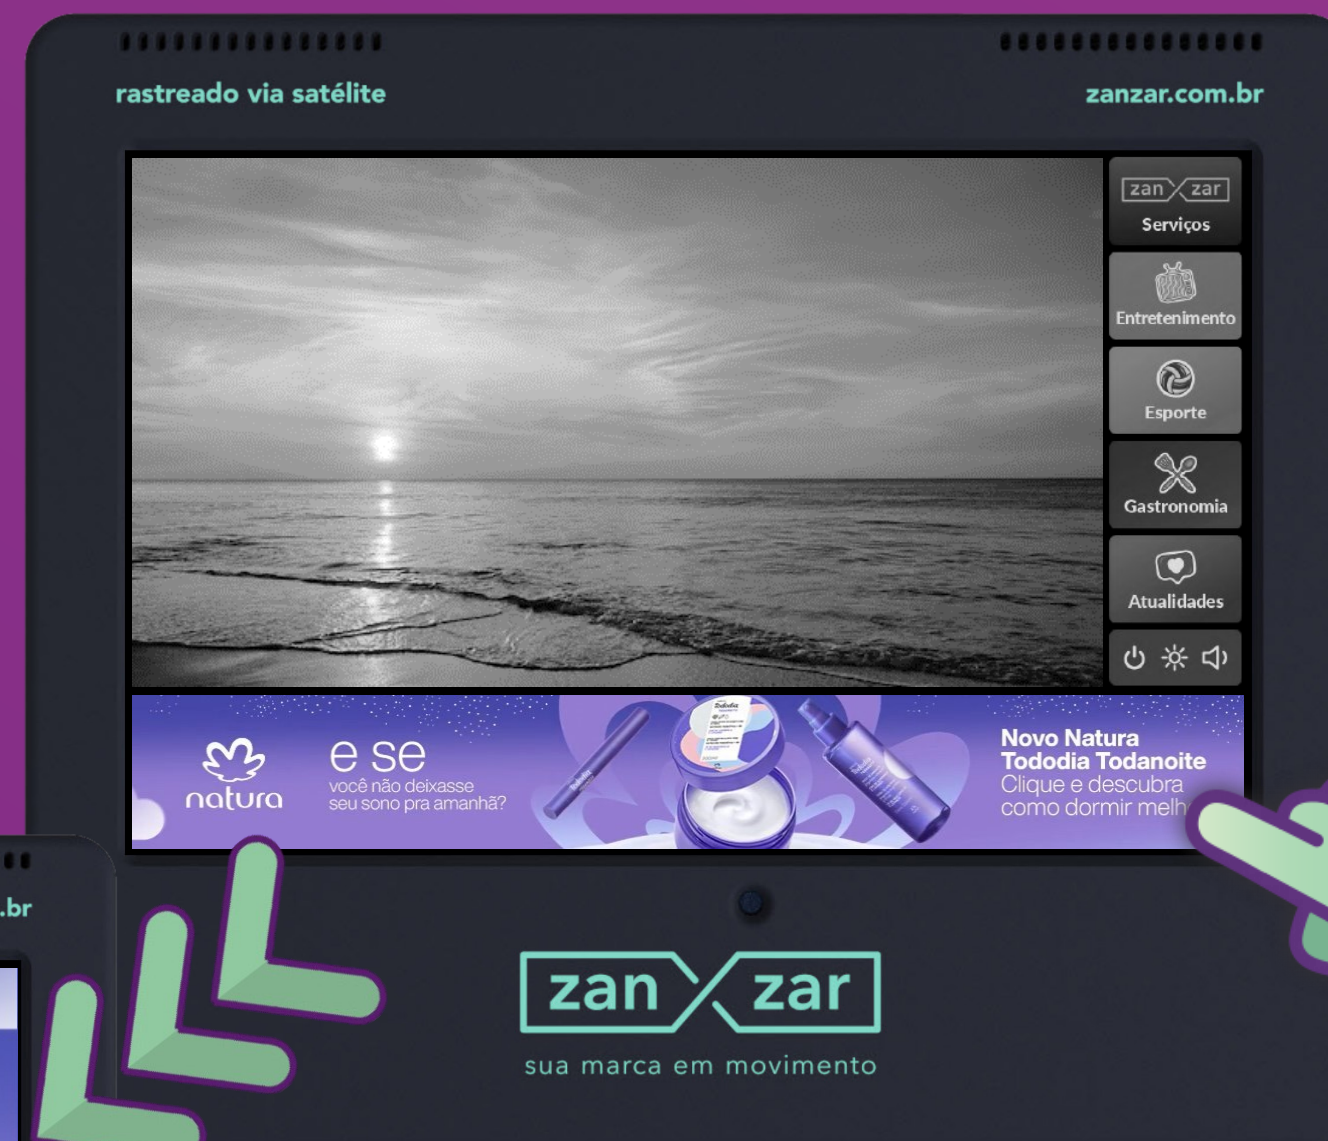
rastreado via satélite

zanzar.com.br

zan zar
Serviços

Entretenimento

Esporte

Gastronomia

Atualidades

natura

e se
você não deixasse seu sono pra amanhã?

Tododia

Novo Natura Tododia Todanoite
Clique e descubra como dormir melh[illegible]

.br

zan zar
sua marca em movimento